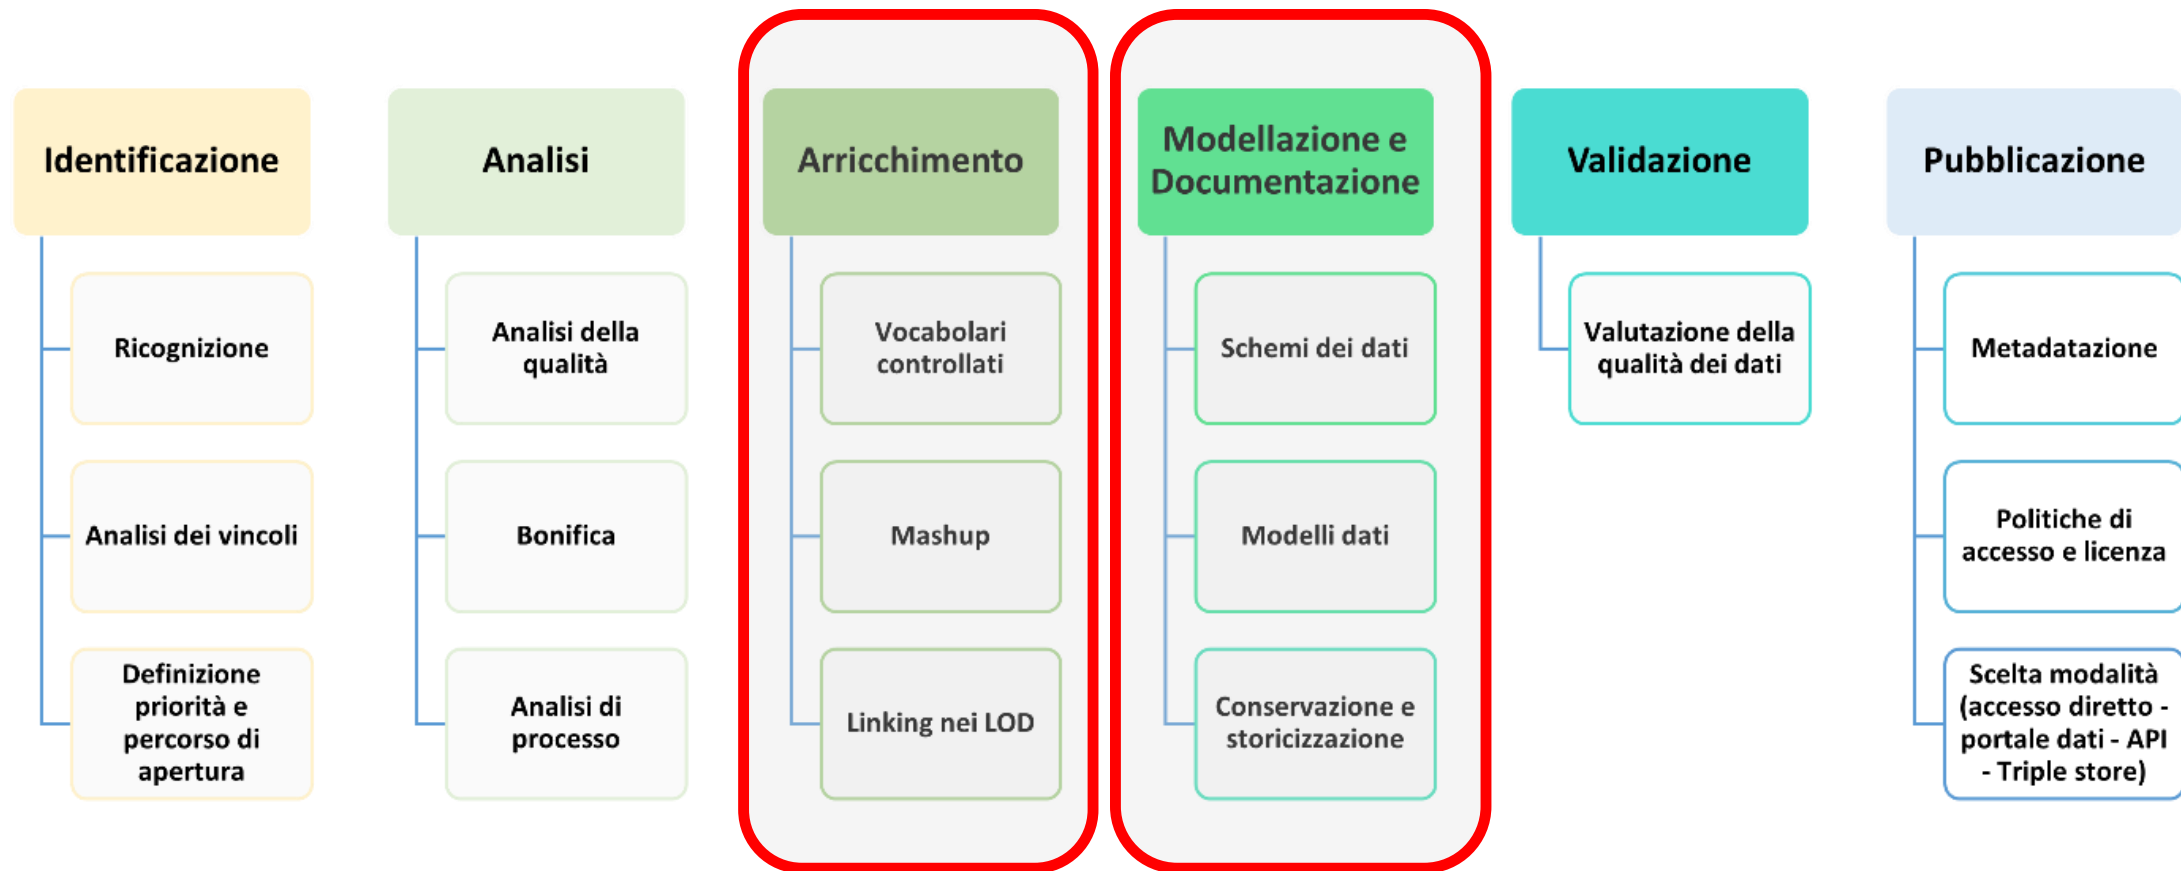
Identificazione

Ricognizione

Analisi dei vincoli

Definizione priorità e percorso di apertura

Analisi

Analisi della qualità

Bonifica

Analisi di processo

Arricchimento

Vocabolari controllati

Mashup

Linking nei LOD

Modellazione e Documentazione

Schemi dei dati

Modelli dati

Conservazione e storicizzazione

Validazione

Valutazione della qualità dei dati

Pubblicazione

Metadatazione

Politiche di accesso e licenza

Scelta modalità (accesso diretto - portale dati - API - Triple store)